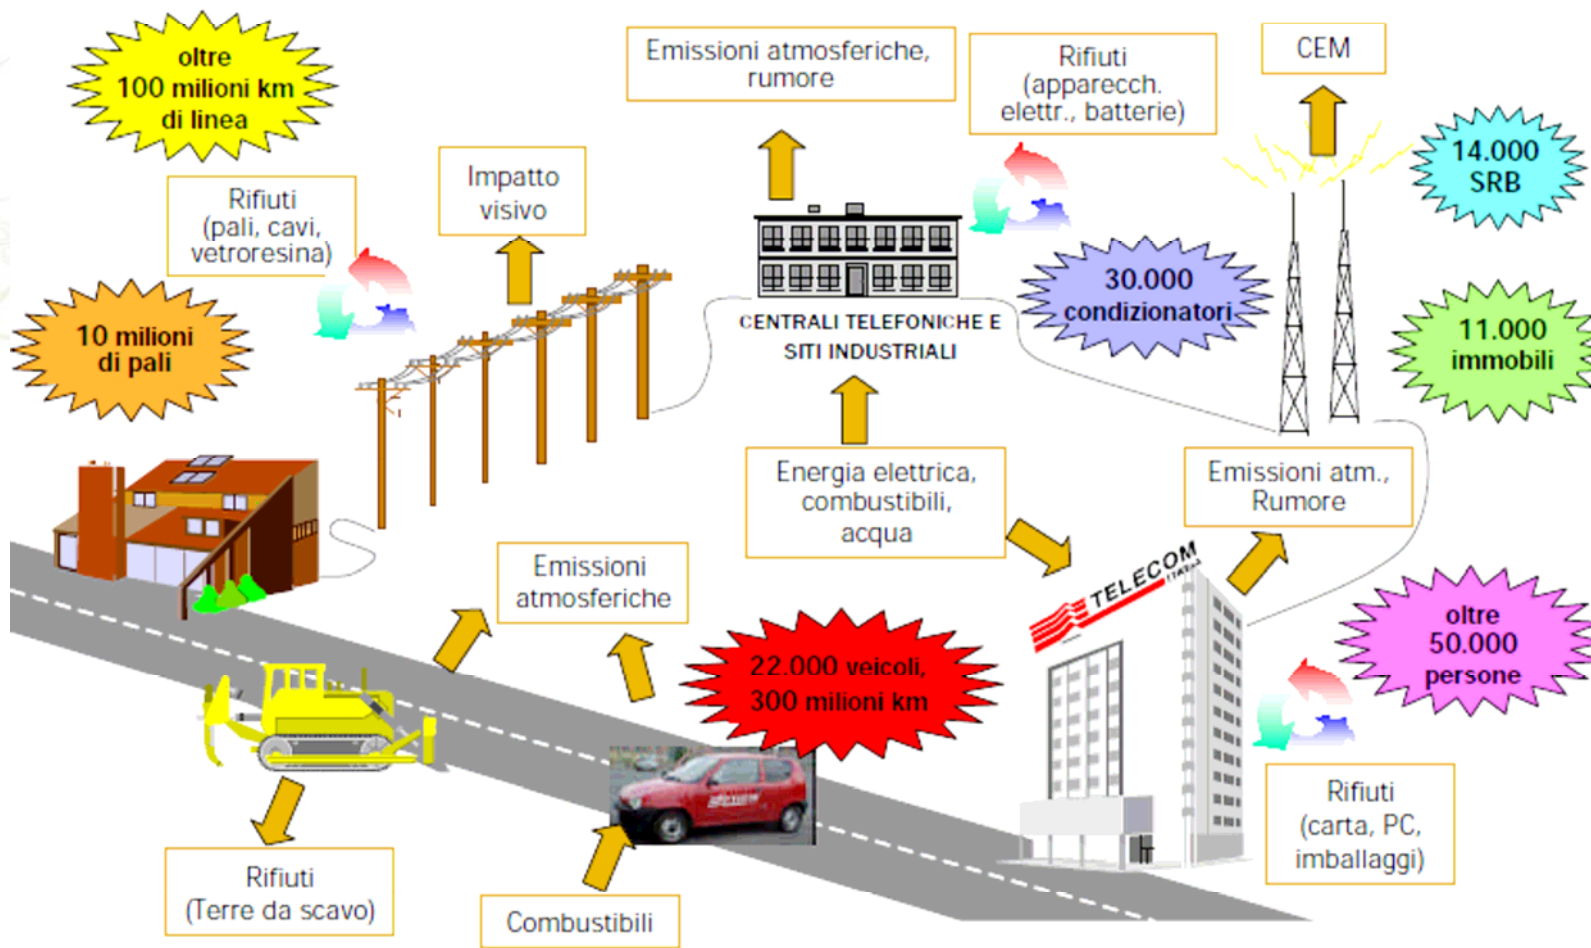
oltre 100 milioni km di linea

Rifiuti (pali, cavi, vetroresina)

10 milioni di pali

Impatto visivo

Emissioni atmosferiche, rumore

Rifiuti (apparecch. elettr., batterie)

CEM

14.000 SRB

CENTRALI TELEFONICHE E SITI INDUSTRIALI

30.000 condizionatori

11.000 immobili

Energia elettrica, combustibili, acqua

Emissioni atm., Rumore

Emissioni atmosferiche

22.000 veicoli, 300 milioni km

TELECOM ITALIA

oltre 50.000 persone

Rifiuti (Terre da scavo)

Combustibili

Rifiuti (carta, PC, imballaggi)